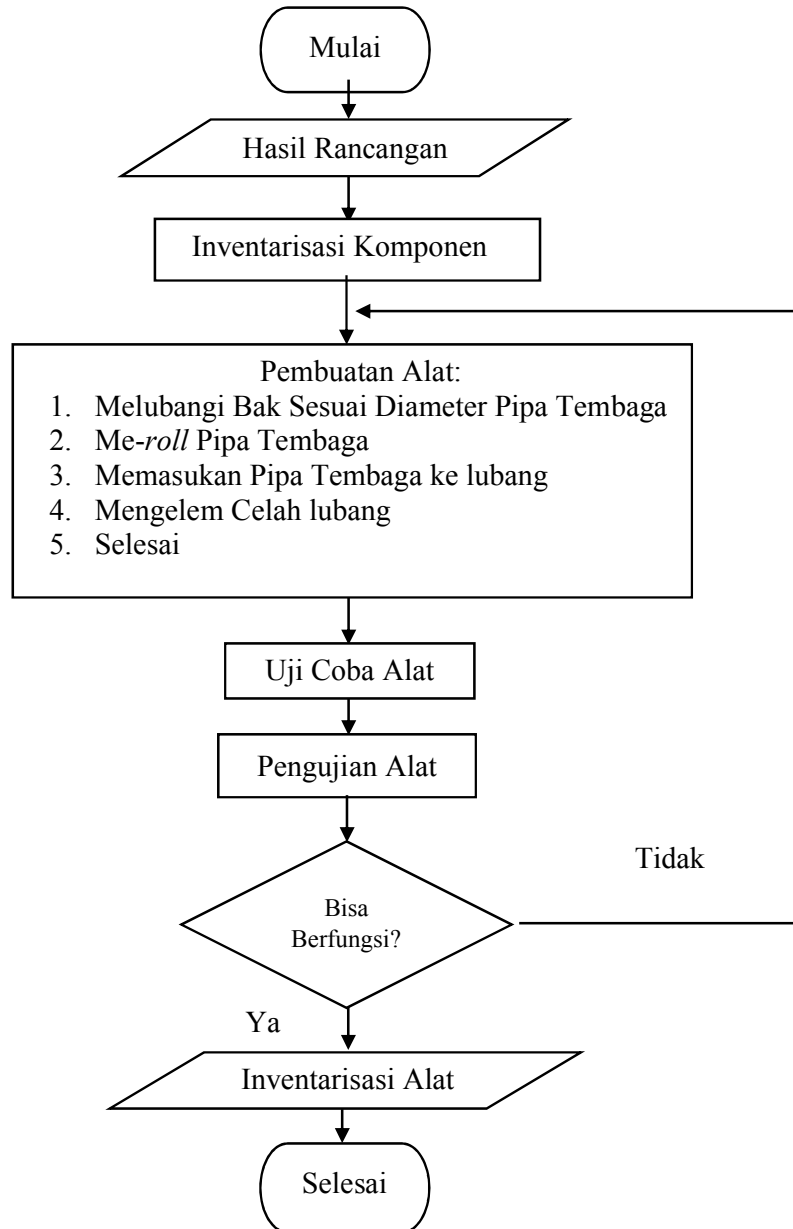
Mulai

Hasil Rancangan

Inventarisasi Komponen

Pembuatan Alat:
1. Melubangi Bak Sesuai Diameter Pipa Tembaga
2. Me-*roll* Pipa Tembaga
3. Memasukan Pipa Tembaga ke lubang
4. Mengelem Celah lubang
5. Selesai

Uji Coba Alat

Pengujian Alat

Tidak

Bisa Berfungsi?

Ya

Inventarisasi Alat

Selesai